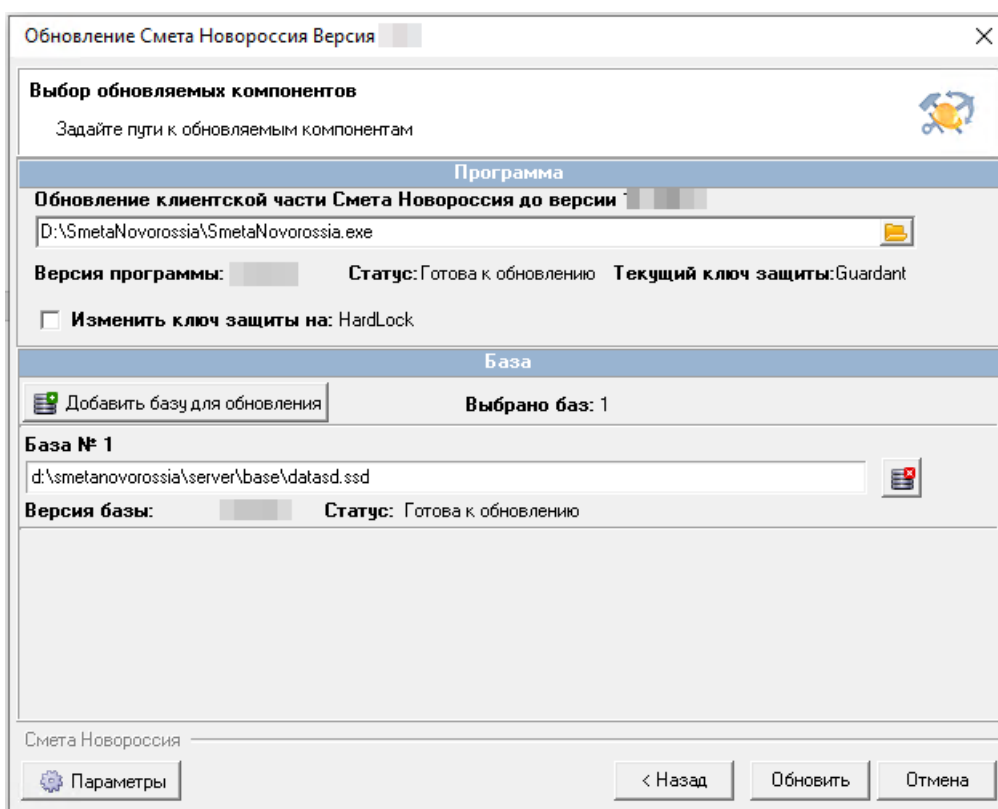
Обновление Смета Новороссия Версия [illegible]

Выбор обновляемых компонентов

Задайте пути к обновляемым компонентам

Программа

Обновление клиентской части Смета Новороссия до версии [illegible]

D:\SmetaNovorossia\SmetaNovorossia.exe

Версия программы: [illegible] Статус: Готова к обновлению Текущий ключ защиты: Guardant

Изменить ключ защиты на: HardLock

База

Добавить базу для обновления

Выбрано баз: 1

База № 1

d:\smetanovorossia\server\base\datasd.ssd

Версия базы: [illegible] Статус: Готова к обновлению

Смета Новороссия

Параметры

< Назад

Обновить

Отмена